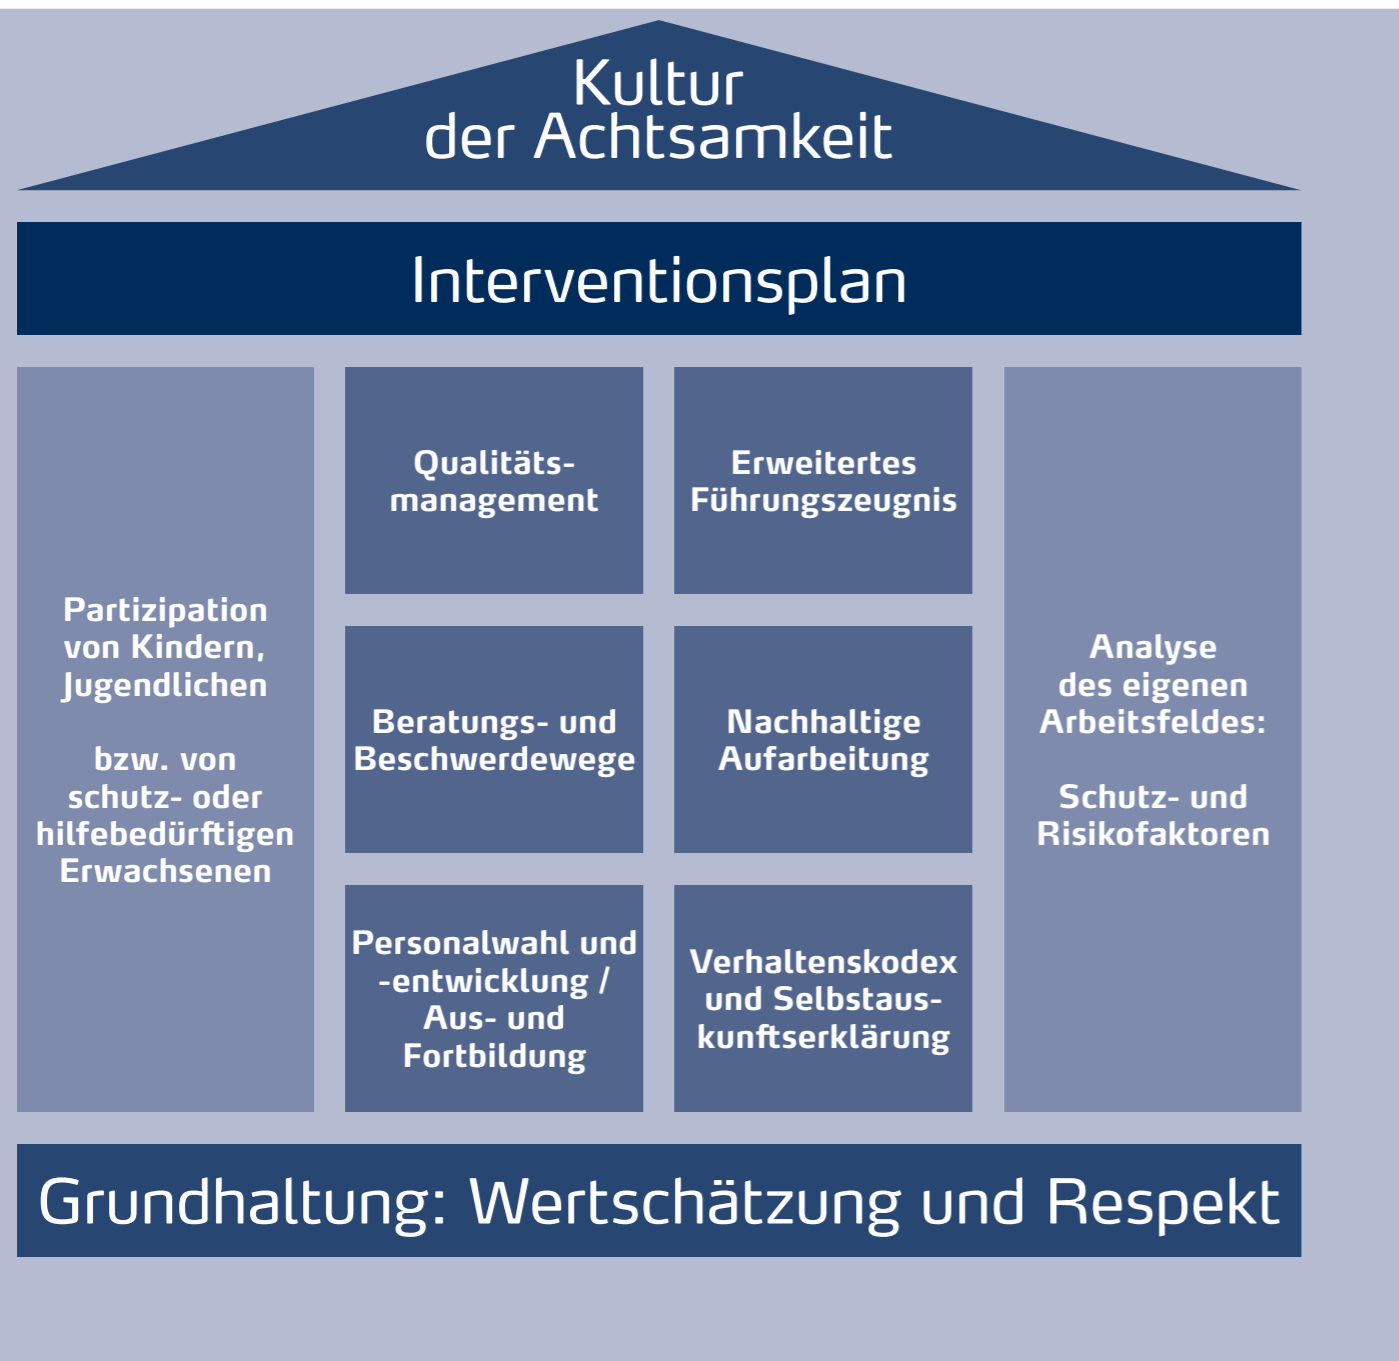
Kultur
der Achtsamkeit

Interventionsplan

Partizipation von Kindern, Jugendlichen

bzw. von schutz- oder hilfebedürftigen Erwachsenen

Qualitätsmanagement

Beratungs- und Beschwerdewege

Personalwahl und -entwicklung / Aus- und Fortbildung

Erweitertes Führungszeugnis

Nachhaltige Aufarbeitung

Verhaltenskodex und Selbstauskunftserklärung

Analyse des eigenen Arbeitsfeldes:

Schutz- und Risikofaktoren

Grundhaltung: Wertschätzung und Respekt